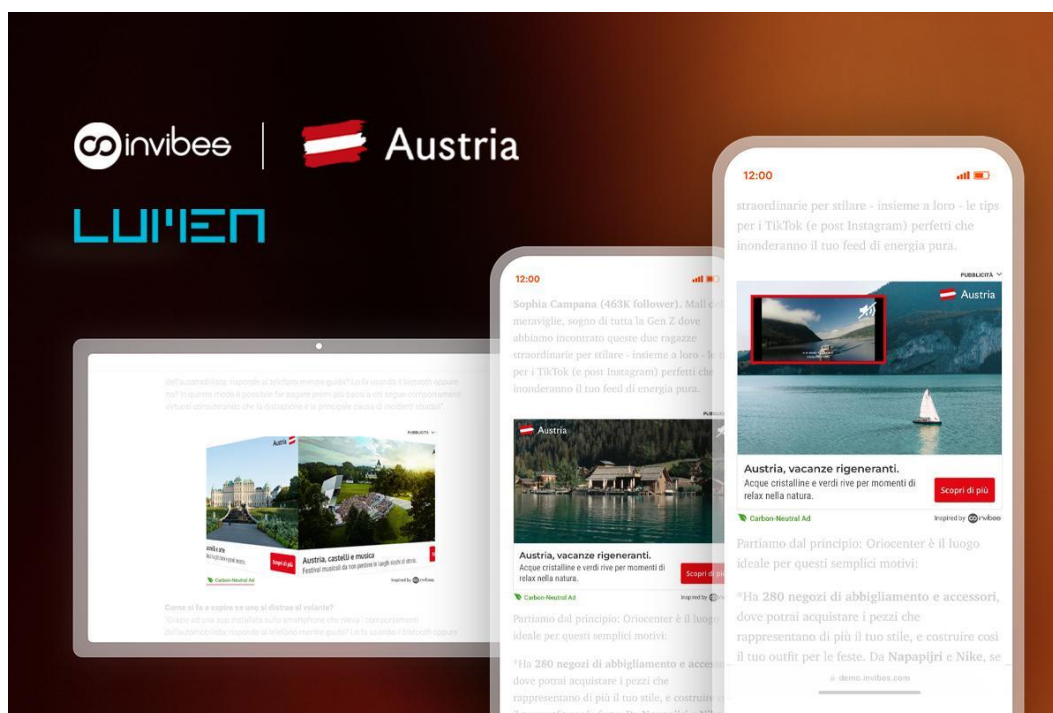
invibes | Austria

LUMEN

dell'automobilista risponde al telefono mentre guida? Lo fa usando il bluetooth oppure no? In questo modo è possibile far sapere prima più poco a chi segue comportamenti virtuosi consapevole che la distrazione è la principale causa di incidenti stradali"

PUBBLICITÀ

Austria

Austria, castelli e musica
Festival musicali da non perdere in luoghi ricchi di storia.

Scopri di più

Carbon-Neutral Ad

Inspired by invibes

Come si fa a capire se uno si distrae al volante?
"Grazie ad una app installata sullo smartphone che rileva i comportamenti dell'automobilista: risponde al telefono mentre guida? Lo fa usando il bluetooth oppure

12:00

Sophia Campana (463K follower). Mall di meraviglie, sogno di tutta la Gen Z dove abbiamo incontrato queste due ragazze straordinarie per stilare - insieme a loro - le tips per i TikTok (e post Instagram) perfetti che inonderanno il tuo feed di energia pura.

PUBBLICITÀ

Austria

Austria, vacanze rigeneranti.
Acque cristalline e verdi rive per momenti di relax nella natura.

Scopri di più

Carbon-Neutral Ad

Inspired by invibes

Partiamo dal principio: Oriocenter è il luogo ideale per questi semplici motivi:

*Ha 280 negozi di abbigliamento e accessori, dove potrai acquistare i pezzi che rappresentano di più il tuo stile, e costruire

12:00

straordinarie per stilare - insieme a loro - le tips per i TikTok (e post Instagram) perfetti che inonderanno il tuo feed di energia pura.

PUBBLICITÀ

Austria

Austria, vacanze rigeneranti.
Acque cristalline e verdi rive per momenti di relax nella natura.

Scopri di più

Carbon-Neutral Ad

Inspired by invibes

Partiamo dal principio: Oriocenter è il luogo ideale per questi semplici motivi:

*Ha 280 negozi di abbigliamento e accessori, dove potrai acquistare i pezzi che rappresentano di più il tuo stile, e costruire così il tuo outfit per le feste. Da Napapijri e Nike, se

demo.invibes.com